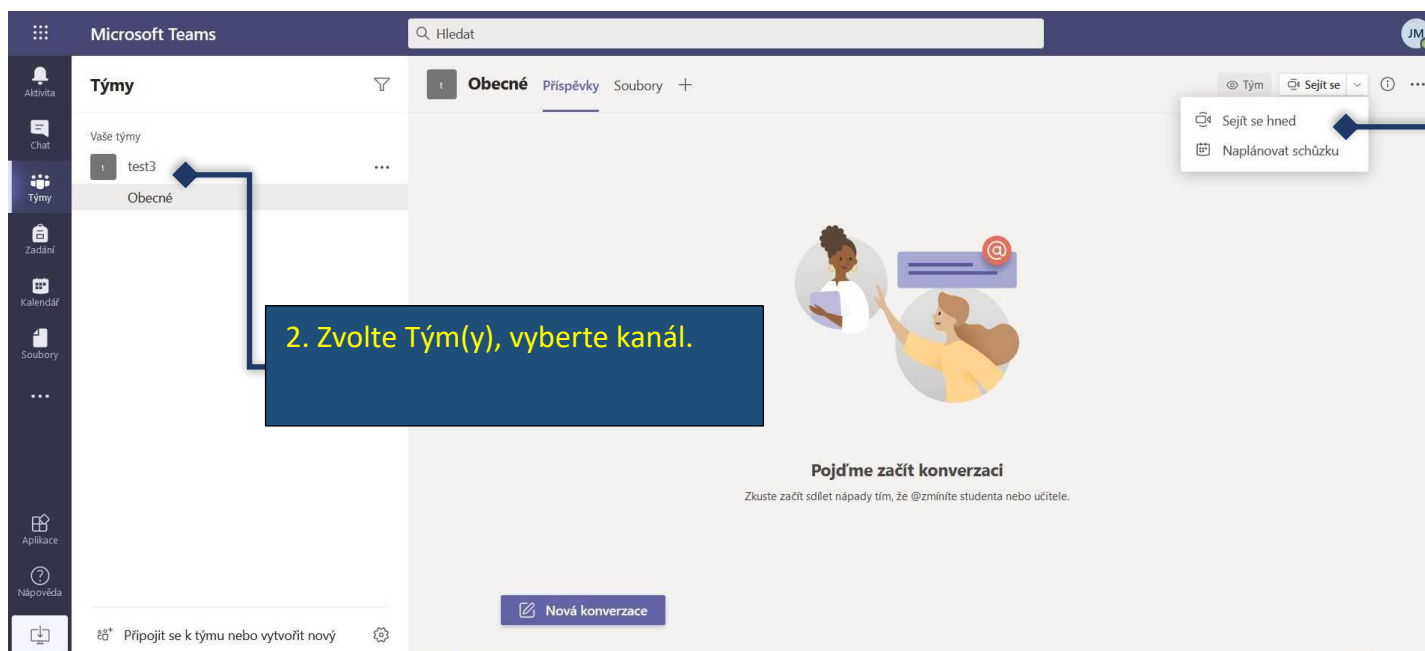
Microsoft Teams

Hledat

JM

Aktivita

Chat

Týmy

Zadání

Kalendář

Soubory

...

Aplikace

Nápověda

Týmy

Vaše týmy

t test3 ...

Obecné

t Obecné Příspěvky Soubory +

Tým Sejít se

Sejít se hned

Naplánovat schůzku

2. Zvolte Tým(y), vyberte kanál.

Pojďme začít konverzaci

Zkuste začít sdílet nápady tím, že @zmíníte studenta nebo učitele.

Nová konverzace

Připojit se k týmu nebo vytvořit nový